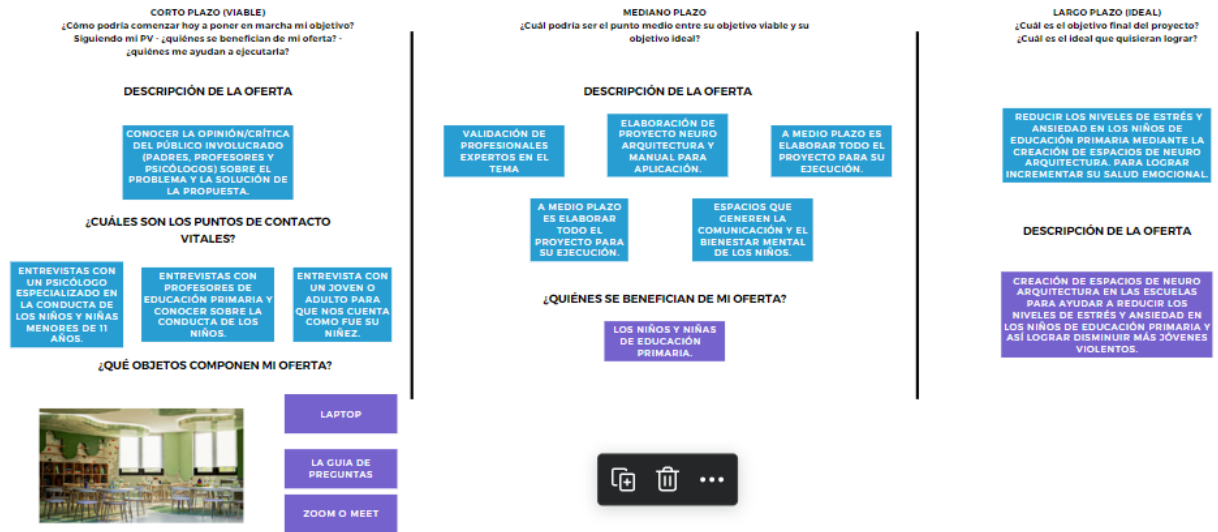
CORTO PLAZO (VIABLE)
¿Cómo podría comenzar hoy a poner en marcha mi objetivo? Siguiendo mi PV - ¿quiénes se benefician de mi oferta? - ¿quiénes me ayudan a ejecutarla?

DESCRIPCIÓN DE LA OFERTA

CONOCER LA OPINIÓN/CRÍTICA DEL PÚBLICO INVOLUCRADO (PADRES, PROFESORES Y PSICÓLOGOS) SOBRE EL PROBLEMA Y LA SOLUCIÓN DE LA PROPUESTA.

¿CUÁLES SON LOS PUNTOS DE CONTACTO VITALES?

ENTREVISTAS CON UN PSICÓLOGO ESPECIALIZADO EN LA CONDUCTA DE LOS NIÑOS Y NIÑAS MENORES DE 11 AÑOS.

ENTREVISTAS CON PROFESORES DE EDUCACIÓN PRIMARIA Y CONOCER SOBRE LA CONDUCTA DE LOS NIÑOS.

ENTREVISTA CON UN JOVEN O ADULTO PARA QUE NOS CUENTA COMO FUE SU NIÑEZ.

¿QUÉ OBJETOS COMPONEN MI OFERTA?

LAPTOP

LA GUIA DE PREGUNTAS

ZOOM O MEET

MEDIANO PLAZO
¿Cuál podría ser el punto medio entre su objetivo viable y su objetivo ideal?

DESCRIPCIÓN DE LA OFERTA

VALIDACIÓN DE PROFESIONALES EXPERTOS EN EL TEMA

ELABORACIÓN DE PROYECTO NEURO ARQUITECTURA Y MANUAL PARA APLICACIÓN.

A MEDIO PLAZO ES ELABORAR TODO EL PROYECTO PARA SU EJECUCIÓN.

A MEDIO PLAZO ES ELABORAR TODO EL PROYECTO PARA SU EJECUCIÓN.

ESPACIOS QUE GENEREN LA COMUNICACIÓN Y EL BIENESTAR MENTAL DE LOS NIÑOS.

¿QUIÉNES SE BENEFICIAN DE MI OFERTA?

LOS NIÑOS Y NIÑAS DE EDUCACIÓN PRIMARIA.

LARGO PLAZO (IDEAL)
¿Cuál es el objetivo final del proyecto? ¿Cuál es el ideal que quisieran lograr?

REDUCIR LOS NIVELES DE ESTRÉS Y ANSIEDAD EN LOS NIÑOS DE EDUCACIÓN PRIMARIA MEDIANTE LA CREACIÓN DE ESPACIOS DE NEURO ARQUITECTURA. PARA LOGRAR INCREMENTAR SU SALUD EMOCIONAL.

DESCRIPCIÓN DE LA OFERTA

CREACIÓN DE ESPACIOS DE NEURO ARQUITECTURA EN LAS ESCUELAS PARA AYUDAR A REDUCIR LOS NIVELES DE ESTRÉS Y ANSIEDAD EN LOS NIÑOS DE EDUCACIÓN PRIMARIA Y ASÍ LOGRAR DISMINUIR MÁS JÓVENES VIOLENTOS.